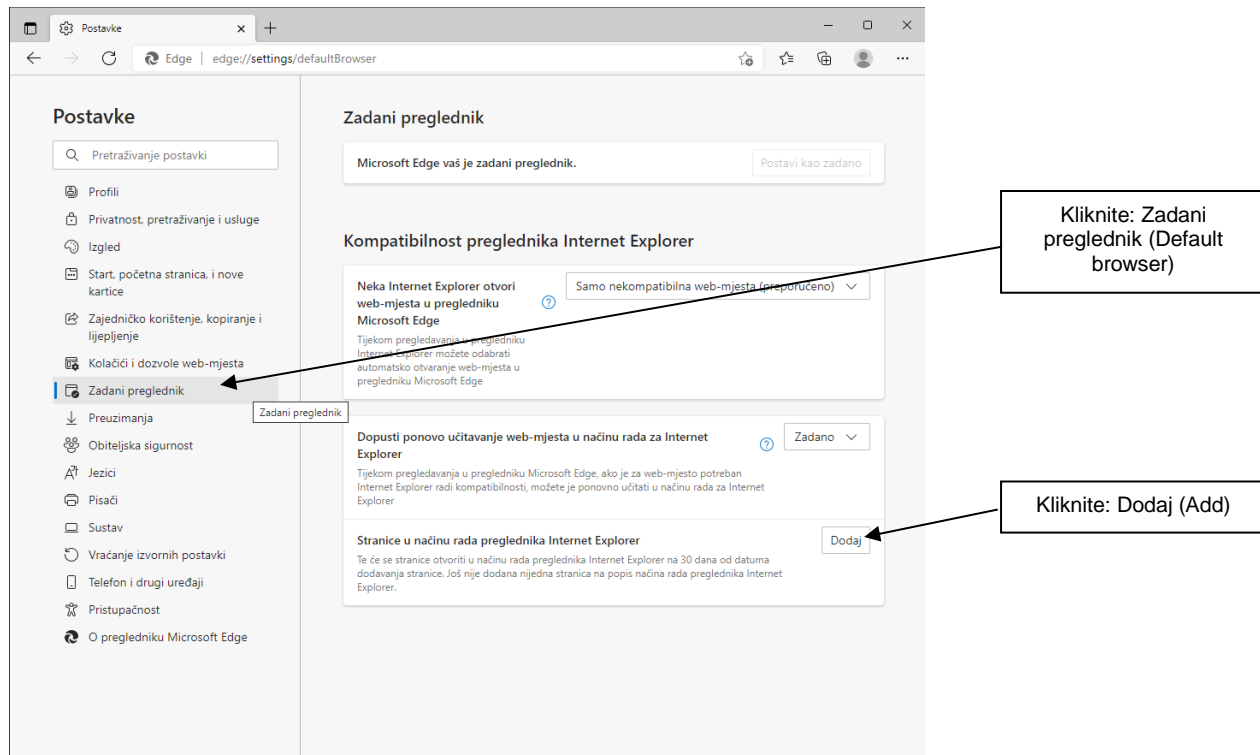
Postavke

Edge | edge://settings/defaultBrowser

Postavke

Pretraživanje postavki

Profili

Privatnost, pretraživanje i usluge

Izgled

Start, početna stranica, i nove kartice

Zajedničko korištenje, kopiranje i lijepljenje

Kolačići i dozvole web-mjesta

Zadani preglednik

Zadani preglednik

Preuzimanja

Obiteljska sigurnost

Jezici

Pisači

Sustav

Vraćanje izvornih postavki

Telefon i drugi uređaji

Pristupačnost

O pregledniku Microsoft Edge

Zadani preglednik

Microsoft Edge vaš je zadani preglednik.

Postavi kao zadano

Kompatibilnost preglednika Internet Explorer

Neka Internet Explorer otvori web-mjesta u pregledniku Microsoft Edge

Tijekom pregledavanja u pregledniku Internet Explorer možete odabrati automatsko otvaranje web-mjesta u pregledniku Microsoft Edge

Samo nekompatibilna web-mjesta (preporučeno)

Dopusti ponovo učitavanje web-mjesta u načinu rada za Internet Explorer

Tijekom pregledavanja u pregledniku Microsoft Edge, ako je za web-mjesto potreban Internet Explorer radi kompatibilnosti, možete je ponovno učitati u načinu rada za Internet Explorer

Zadano

Stranice u načinu rada preglednika Internet Explorer

Te će se stranice otvoriti u načinu rada preglednika Internet Explorer na 30 dana od datuma dodavanja stranice. Još nije dodana nijedna stranica na popis načina rada preglednika Internet Explorer.

Dodaj

Kliknite: Zadani preglednik (Default browser)

Kliknite: Dodaj (Add)